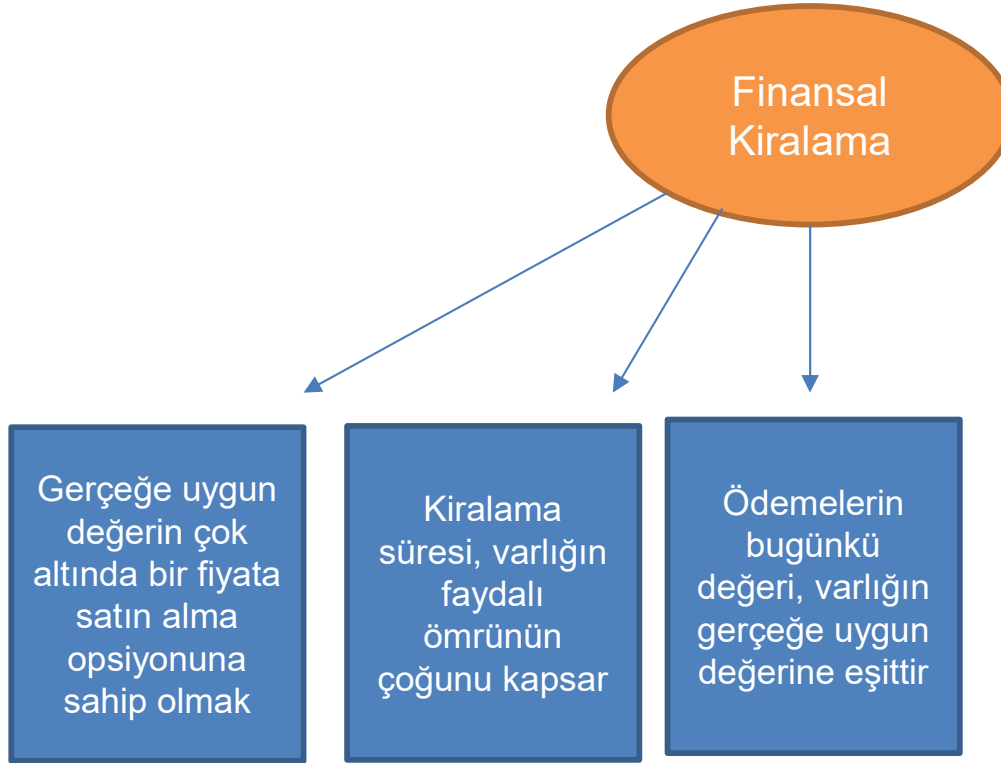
Finansal Kiralama

Gerçeğe uygun değerin çok altında bir fiyata satın alma opsiyonuna sahip olmak

Kiralama süresi, varlığın faydalı ömrünün çoğunu kapsar

Ödemelerin bugünkü değeri, varlığın gerçeğe uygun değerine eşittir